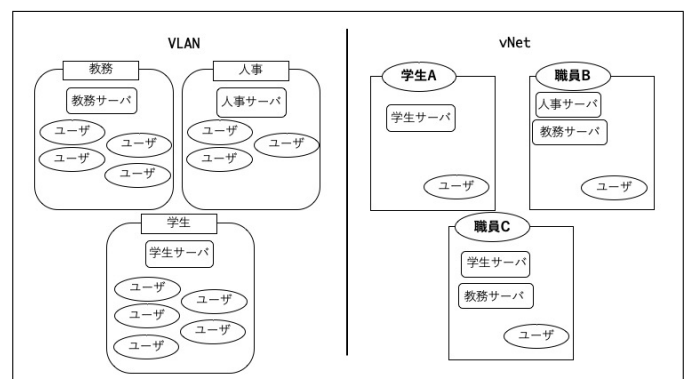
VLAN

教務

教務サーバ

ユーザ
ユーザ
ユーザ
ユーザ

人事

人事サーバ

ユーザ
ユーザ
ユーザ

学生

学生サーバ

ユーザ
ユーザ
ユーザ
ユーザ
ユーザ

vNet

学生A

学生サーバ

ユーザ

職員B

人事サーバ
教務サーバ

ユーザ

職員C

学生サーバ
教務サーバ

ユーザ